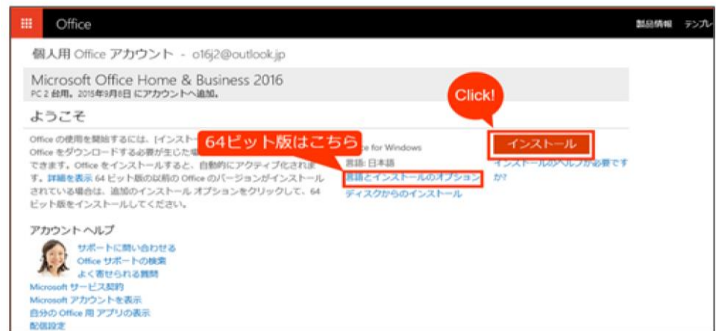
Office

製品情報 テンプレ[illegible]

個人用 Office アカウント - o16j2@outlook.jp

Microsoft Office Home & Business 2016
PC 2 台用。2015年9月8日 にアカウントへ追加。

ようこそ

Office の使用を開始するには、[インスト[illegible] Office をダウンロードする必要が生じた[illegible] できます。Office をインストールすると、自動的にアクティブ化されま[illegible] 詳細を表示 64 ビット版の以前の Office のバージョンがインストールされている場合は、追加のインストール オプションをクリックして、64 ビット版をインストールしてください。

64ビット版はこちら

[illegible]e for Windows
言語: 日本語
言語とインストールのオプション
ディスクからのインストール

Click!

インストール

インストールのヘルプが必要ですか?

アカウント ヘルプ
サポートに問い合わせる
Office サポートの検索
よく寄せられる質問
Microsoft サービス規約
Microsoft アカウントを表示
自分の Office 用 アプリの表示
配信設定